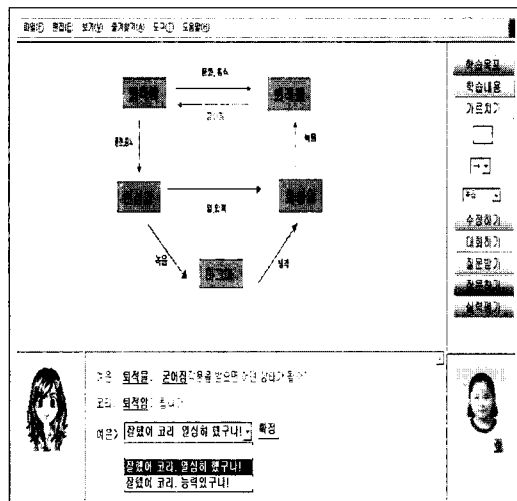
파일(F) 편집(E) 보기(V) 즐겨찾기(A) 도구(T) 도움말(H)

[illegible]

학습목표
학습내용
가르치기
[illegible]
수정하기
대화하기
질문받기
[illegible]
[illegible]

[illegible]: 퇴적물, 굳어짐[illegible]
코리: 퇴적암 : 좋아?
어른> 잘했어 코리. 열심히 했구나! 확정

잘했어 코리. 열심히 했구나!
잘했어 코리. 능력있구나!